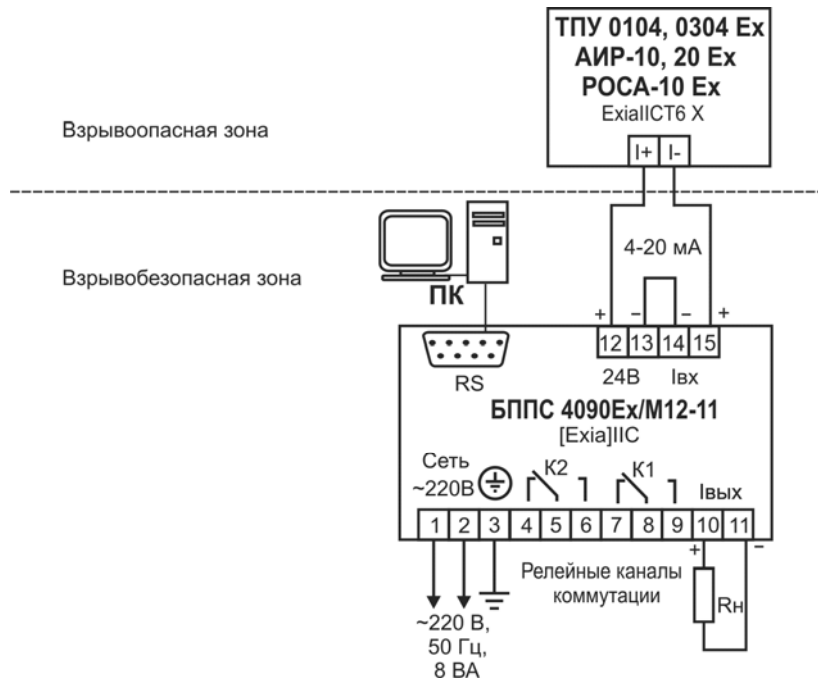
ТПУ 0104, 0304 Ex
АИР-10, 20 Ex
РОСА-10 Ex
ExiaIICT6 X

I+ I-

Взрывоопасная зона

Взрывобезопасная зона

4-20 мА

ПК

+ – – +

12 13 14 15

RS

24В Iвх

БППС 4090Ex/M12-11
[Exia]IIC

Сеть ~220В

K2

K1

Iвых

1 2 3 4 5 6 7 8 9 10 11

+ –

Релейные каналы коммутации

Rн

~220 В, 50 Гц, 8 ВА